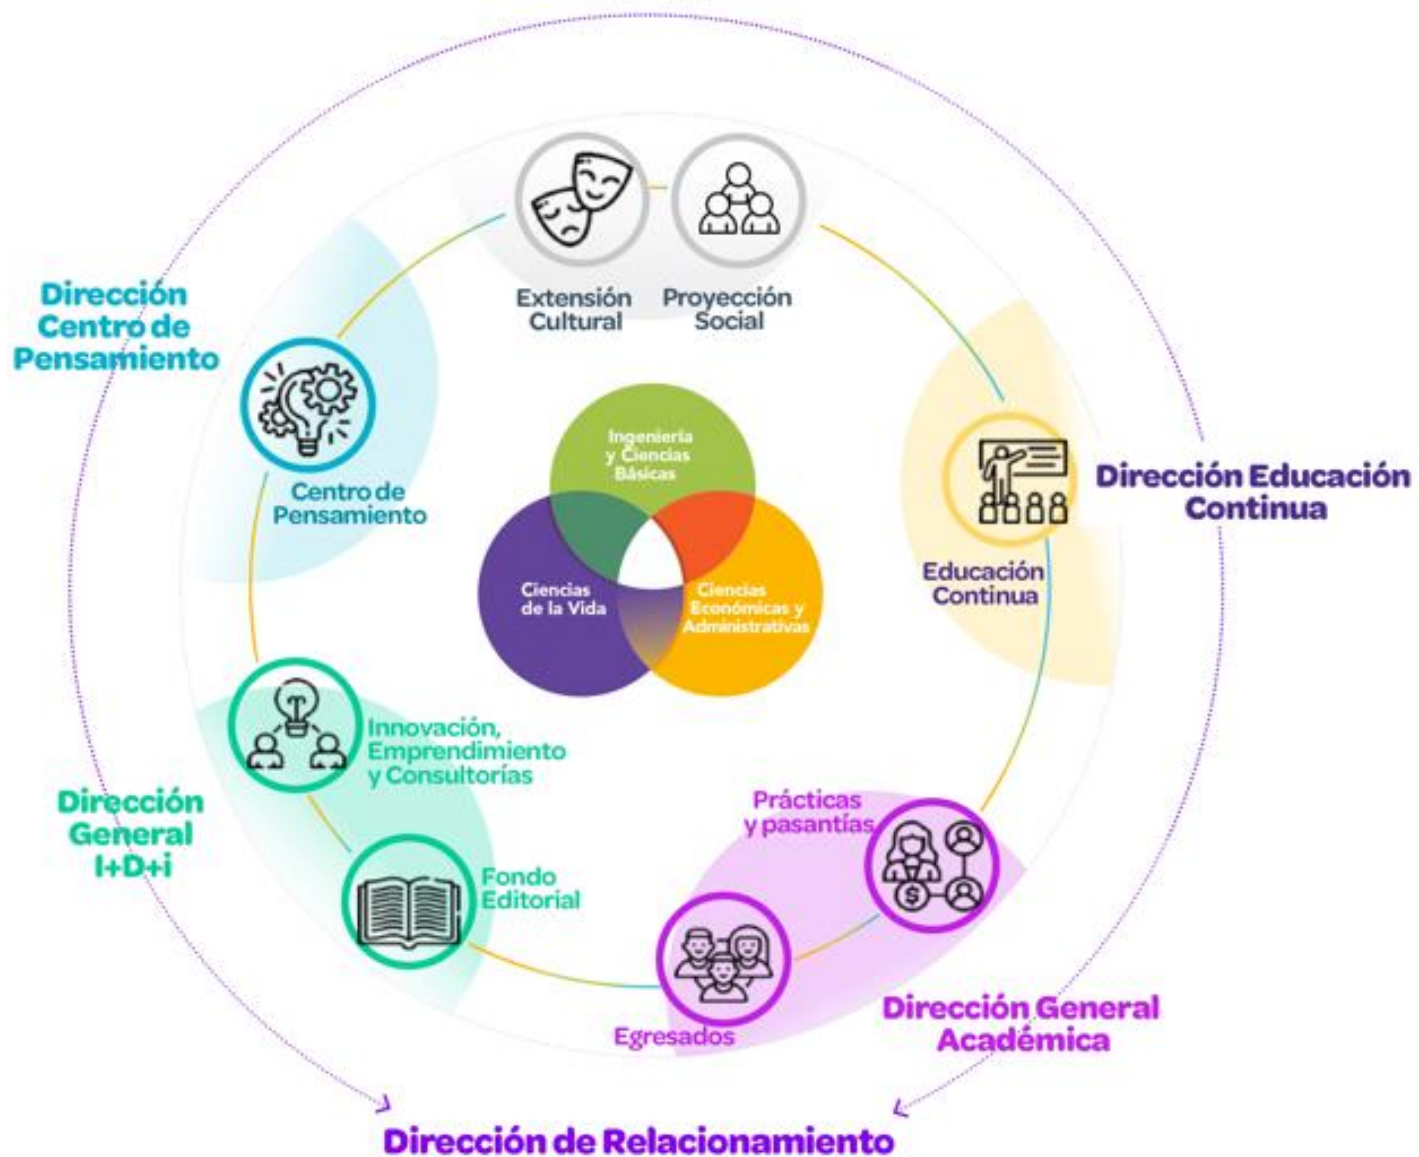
Extensión Cultural

Proyección Social

Dirección Centro de Pensamiento

Centro de Pensamiento

Ingeniería y Ciencias Básicas

Ciencias de la Vida

Ciencias Económicas y Administrativas

Dirección Educación Continua

Educación Continua

Innovación, Emprendimiento y Consultorías

Dirección General I+D+i

Fondo Editorial

Prácticas y pasantías

Egresados

Dirección General Académica

Dirección de Relacionamiento